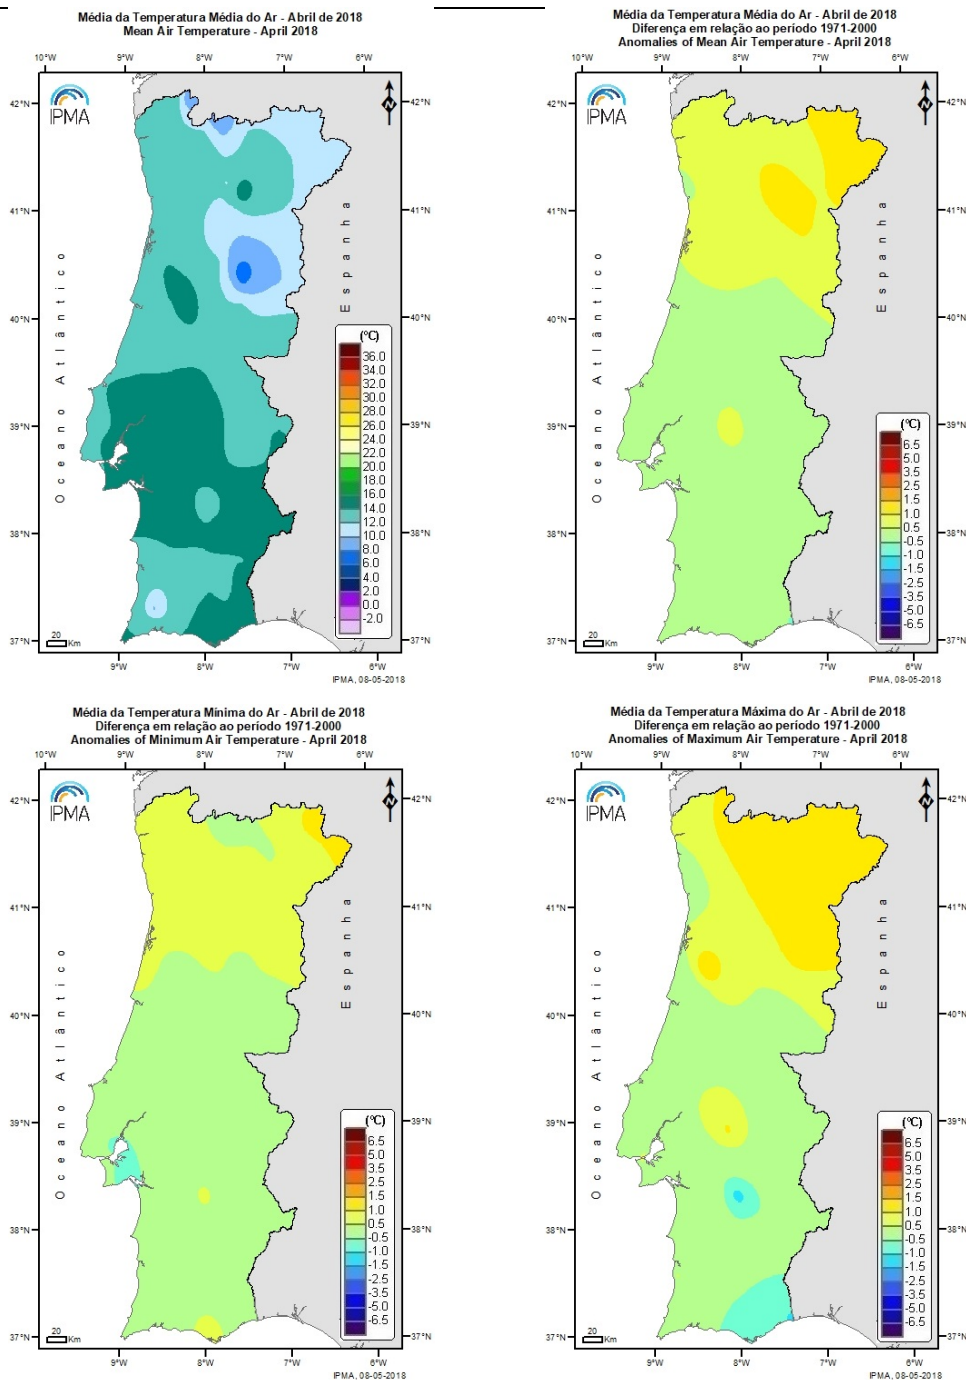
Média da Temperatura Média do Ar - Abril de 2018
Mean Air Temperature - April 2018

10°W 9°W 8°W 7°W 6°W

42°N 41°N 40°N 39°N 38°N 37°N

IPMA

Oceano Atlântico

Espanha

(°C)
36.0
34.0
32.0
30.0
28.0
26.0
24.0
22.0
20.0
18.0
16.0
14.0
12.0
10.0
8.0
6.0
4.0
2.0
0.0
-2.0

20 Km

9°W 8°W 7°W 6°W

IPMA, 08-05-2018

Média da Temperatura Média do Ar - Abril de 2018
Diferença em relação ao período 1971-2000
Anomalies of Mean Air Temperature - April 2018

10°W 9°W 8°W 7°W 6°W

42°N 41°N 40°N 39°N 38°N 37°N

IPMA

Oceano Atlântico

Espanha

(°C)
6.5
5.0
3.5
2.5
1.5
1.0
0.5
-0.5
-1.0
-1.5
-2.5
-3.5
-5.0
-6.5

20 Km

9°W 8°W 7°W 6°W

IPMA, 08-05-2018

Média da Temperatura Mínima do Ar - Abril de 2018
Diferença em relação ao período 1971-2000
Anomalies of Minimum Air Temperature - April 2018

10°W 9°W 8°W 7°W 6°W

42°N 41°N 40°N 39°N 38°N 37°N

IPMA

Oceano Atlântico

Espanha

(°C)
6.5
5.0
3.5
2.5
1.5
1.0
0.5
-0.5
-1.0
-1.5
-2.5
-3.5
-5.0
-6.5

20 Km

9°W 8°W 7°W 6°W

IPMA, 08-05-2018

Média da Temperatura Máxima do Ar - Abril de 2018
Diferença em relação ao período 1971-2000
Anomalies of Maximum Air Temperature - April 2018

10°W 9°W 8°W 7°W 6°W

42°N 41°N 40°N 39°N 38°N 37°N

IPMA

Oceano Atlântico

Espanha

(°C)
6.5
5.0
3.5
2.5
1.5
1.0
0.5
-0.5
-1.0
-1.5
-2.5
-3.5
-5.0
-6.5

20 Km

9°W 8°W 7°W 6°W

IPMA, 08-05-2018